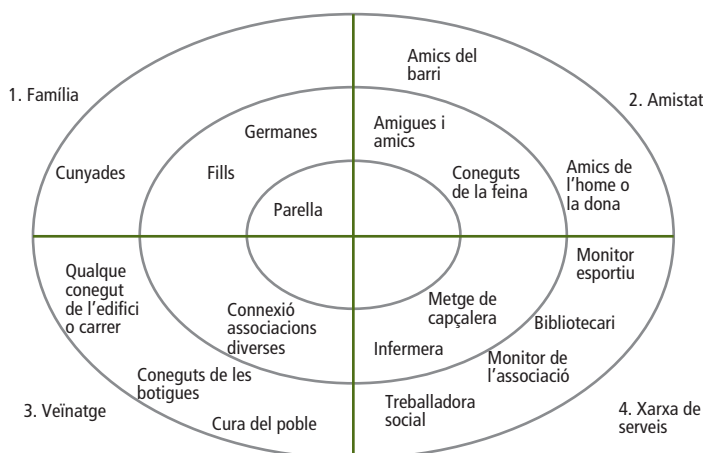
1. Família

Amics del barri

2. Amistat

Germanes

Amigues i amics

Cunyades

Fills

Coneguts de la feina

Amics de l'home o la dona

Parella

Qualque conegut de l'edifici o carrer

Monitor esportiu

Connexió associacions diverses

Metge de capçalera

Bibliotecari

Infermera

Monitor de l'associació

Coneguts de les botigues

3. Veïnatge

Cura del poble

Treballadora social

4. Xarxa de serveis